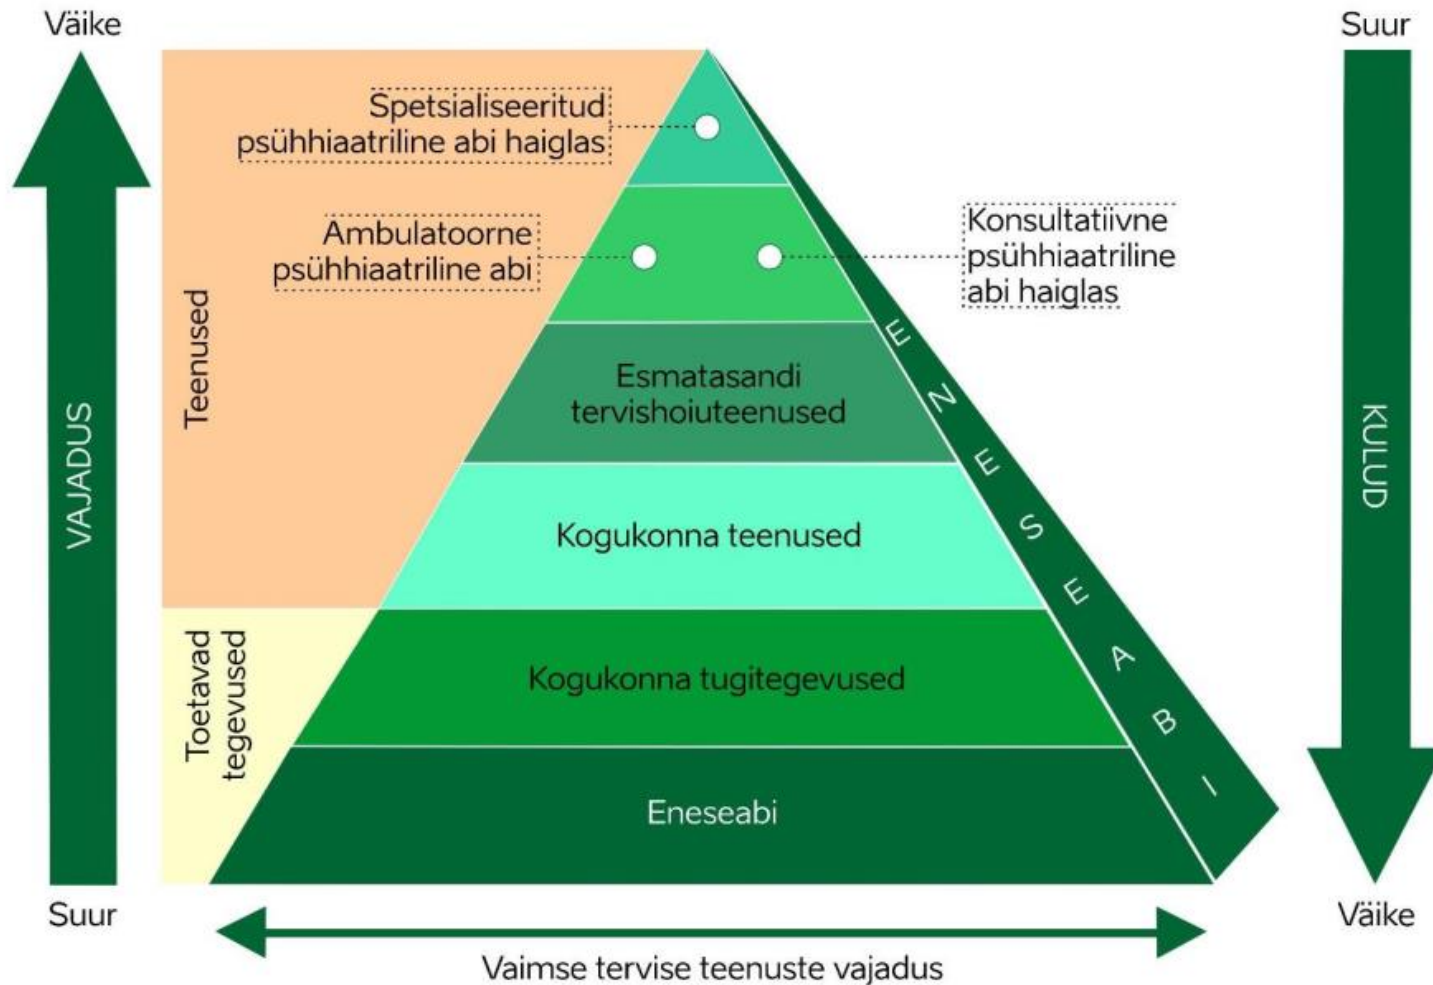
Väike

Suur

VAJADUS

Suur

Teenused

Toetavad tegevused

Spetsialiseeritud psühhiaatriline abi haiglas

Ambulatoorne psühhiaatriline abi

Konsultatiivne psühhiaatriline abi haiglas

Esmatasandi tervishoiuteenused

Kogukonna teenused

Kogukonna tugitegevused

Eneseabi

ENESEABI

KULUD

Väike

Vaimse tervise teenuste vajadus